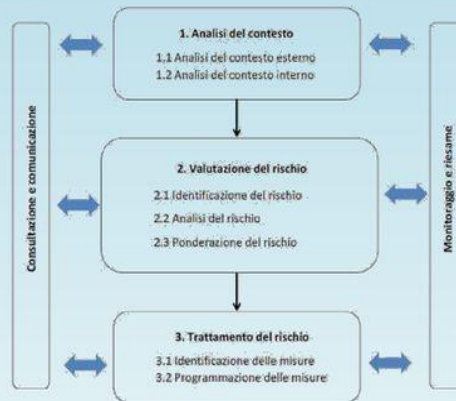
Consultazione e comunicazione

1. Analisi del contesto
1.1 Analisi del contesto esterno
1.2 Analisi del contesto interno

2. Valutazione del rischio
2.1 Identificazione del rischio
2.2 Analisi del rischio
2.3 Ponderazione del rischio

3. Trattamento del rischio
3.1 Identificazione delle misure
3.2 Programmazione delle misure

Monitoraggio e riesame